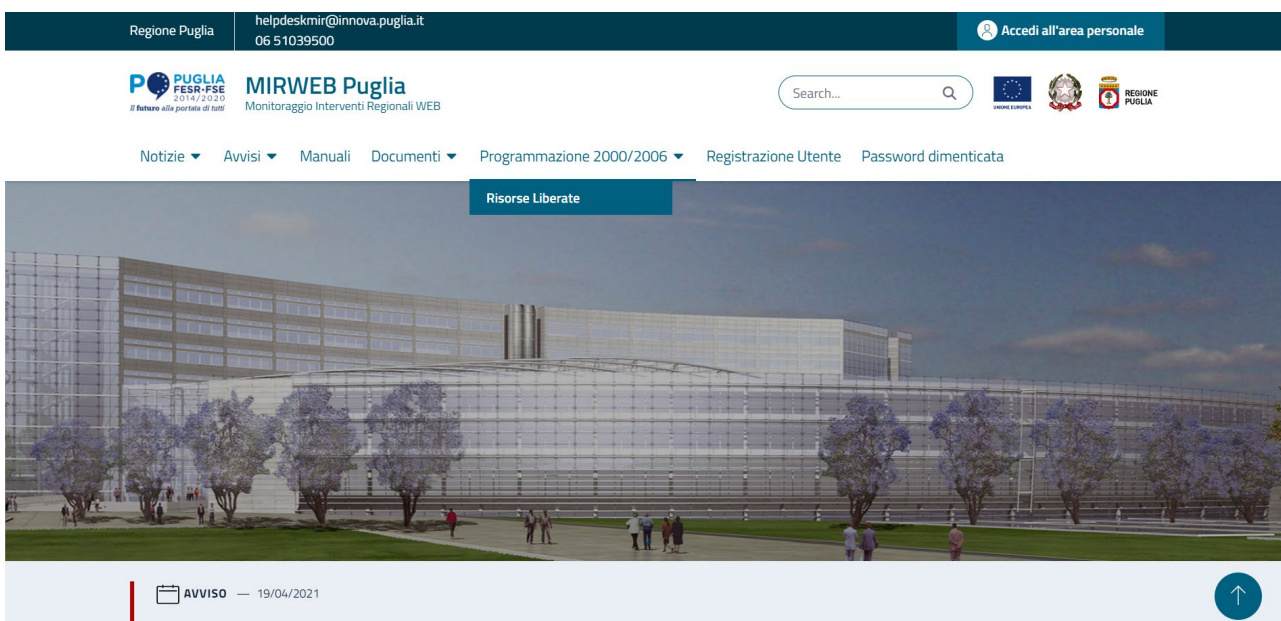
Regione Puglia
helpdeskmir@innova.puglia.it
06 51039500
Accedi all'area personale

PO PUGLIA FESR-FSE 2014/2020
Il futuro alla portata di tutti

MIRWEB Puglia
Monitoraggio Interventi Regionali WEB

Search...

UNIONE EUROPEA
REGIONE PUGLIA

Notizie ▾ Avvisi ▾ Manuali Documenti ▾ Programmazione 2000/2006 ▾ Registrazione Utente Password dimenticata

Risorse Liberate

AVVISO — 19/04/2021